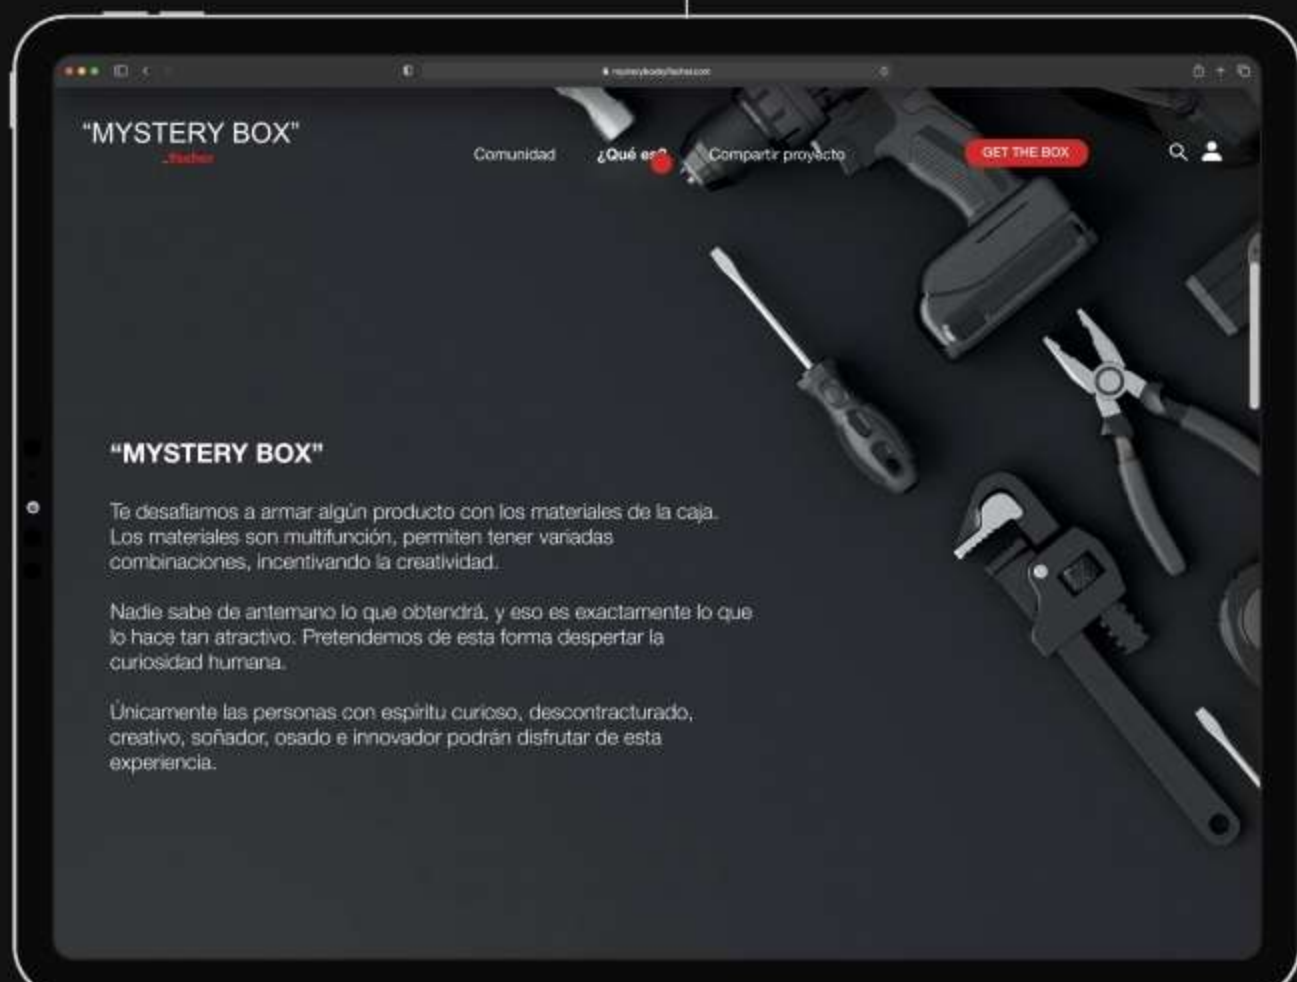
"MYSTERY BOX"
fischer

Comunidad ¿Qué es? Compartir proyecto GET THE BOX

"MYSTERY BOX"

Te desafiamos a armar algún producto con los materiales de la caja. Los materiales son multifunción, permiten tener variadas combinaciones, incentivando la creatividad.

Nadie sabe de antemano lo que obtendrá, y eso es exactamente lo que lo hace tan atractivo. Pretendemos de esta forma despertar la curiosidad humana.

Únicamente las personas con espíritu curioso, descontracturado, creativo, soñador, osado e innovador podrán disfrutar de esta experiencia.